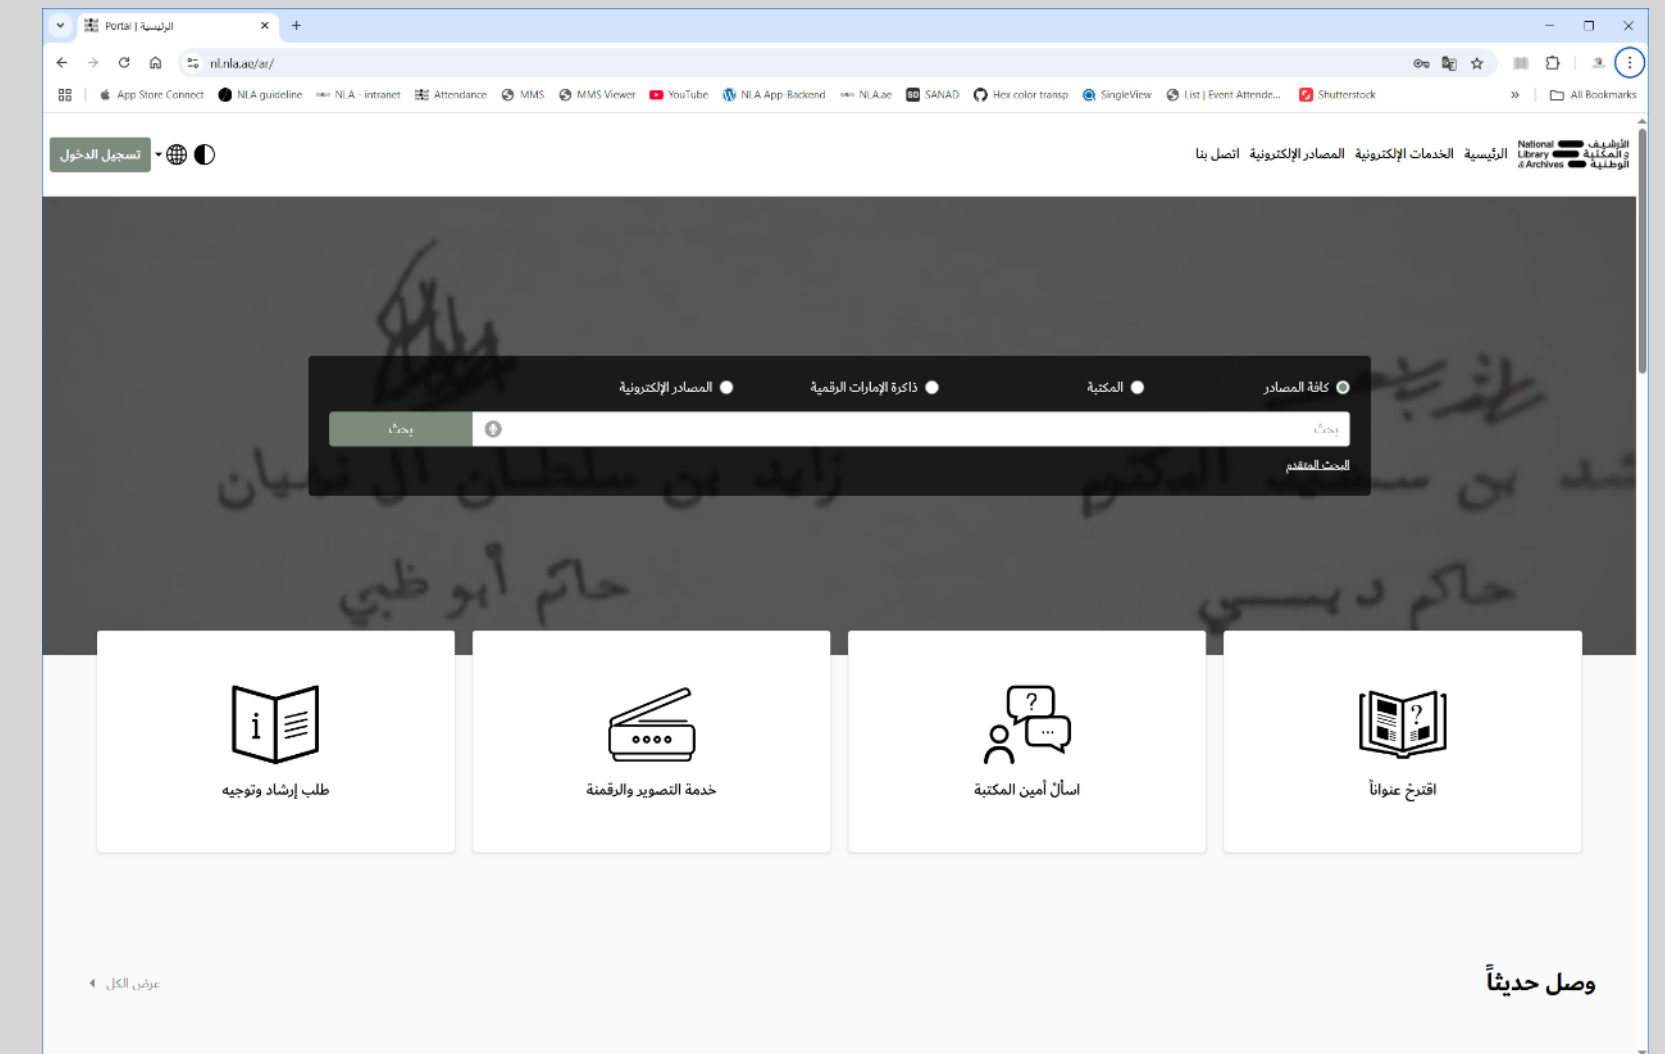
Portal | الرئيسية

nl.nla.ae/ar/

App Store Connect  NLA guideline  NLA - intranet  Attendance  MMS  MMS Viewer  YouTube  NLA App Backend  NLA.ae  SANAD  Hex color transp  SingleView  List | Event Attende...  Shutterstock  All Bookmarks

الأرشيف والمكتبة الوطنية National Library & Archives

الرئيسية  الخدمات الإلكترونية  المصادر الإلكترونية  اتصل بنا

تسجيل الدخول

كافة المصادر  المكتبة  ذاكرة الإمارات الرقمية  المصادر الإلكترونية

بحث

بحث

البحث المتقدم

زايد بن سلطان آل نهيان
حاكم أبو ظبي

اقترح عنواناً

اسأل أمين المكتبة

خدمة التصوير والرقمنة

طلب إرشاد وتوجيه

وصل حديثاً

عرض الكل